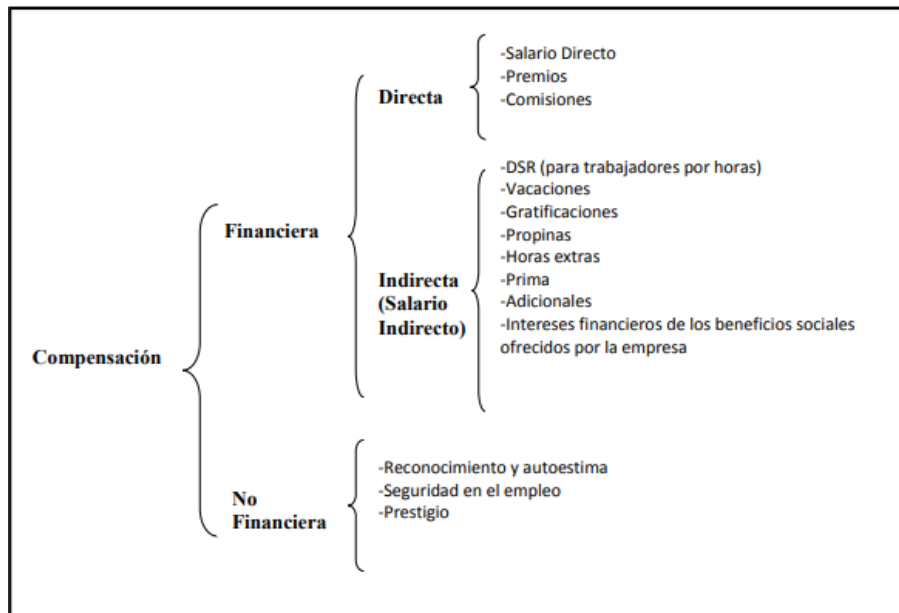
Compensación

Financiera

Directa

-Salario Directo
-Premios
-Comisiones

Indirecta (Salario Indirecto)

-DSR (para trabajadores por horas)
-Vacaciones
-Gratificaciones
-Propinas
-Horas extras
-Prima
-Adicionales
-Intereses financieros de los beneficios sociales ofrecidos por la empresa

No Financiera

-Reconocimiento y autoestima
-Seguridad en el empleo
-Prestigio